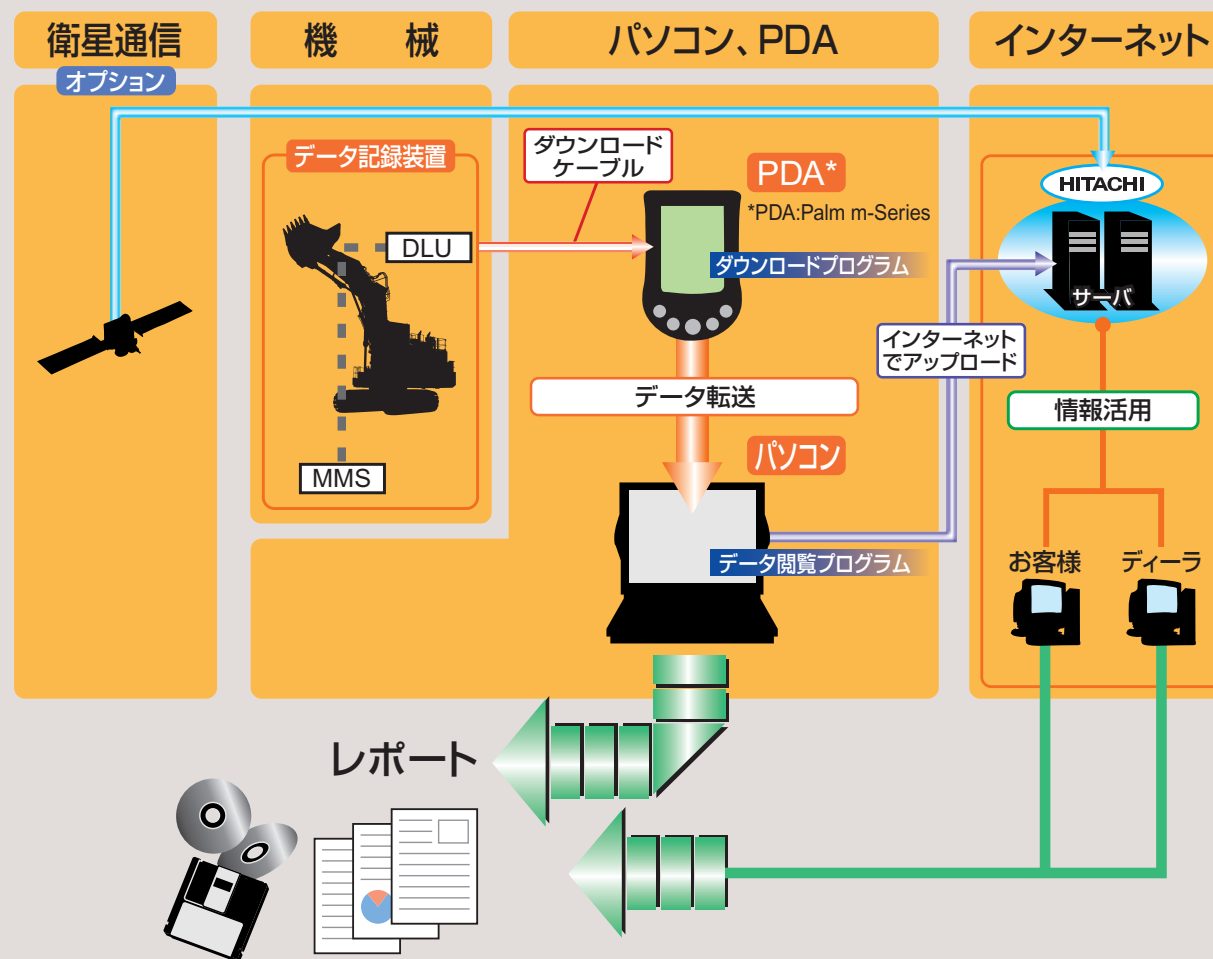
衛星通信

オプション

機　械

パソコン、PDA

インターネット

データ記録装置

DLU

MMS

ダウンロードケーブル

PDA*

*PDA:Palm m-Series

ダウンロードプログラム

データ転送

パソコン

データ閲覧プログラム

インターネットでアップロード

HITACHI

サーバ

情報活用

お客様

ディーラ

レポート